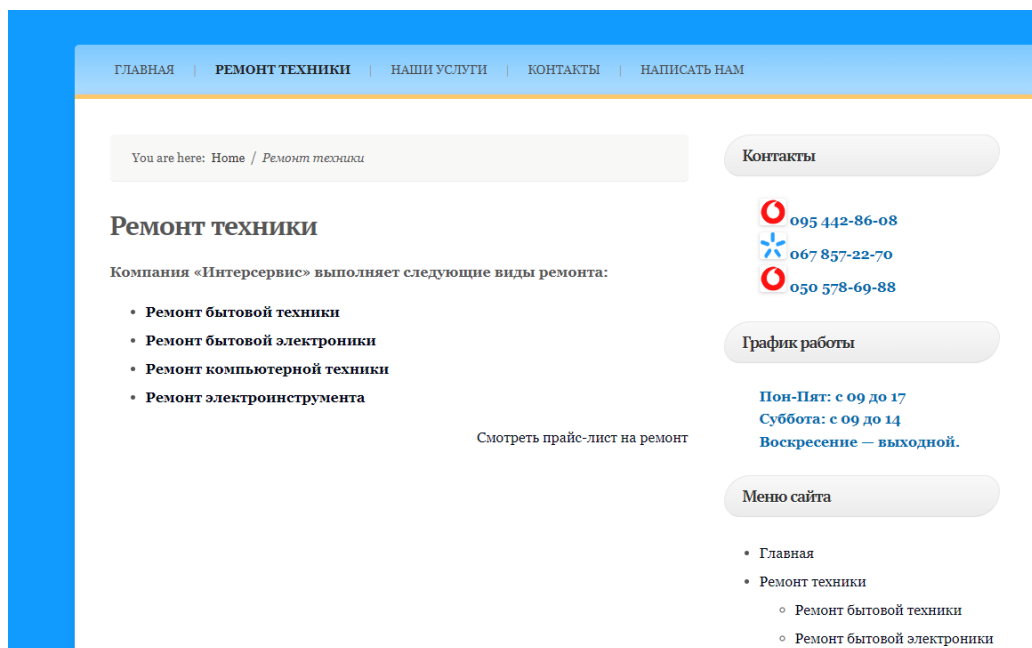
ГЛАВНАЯ | РЕМОНТ ТЕХНИКИ | НАШИ УСЛУГИ | КОНТАКТЫ | НАПИСАТЬ НАМ

You are here: Home / Ремонт техники

Ремонт техники

Компания «Интерсервис» выполняет следующие виды ремонта:

- Ремонт бытовой техники
- Ремонт бытовой электроники
- Ремонт компьютерной техники
- Ремонт электроинструмента

Смотреть прайс-лист на ремонт

Контакты

095 442-86-08
067 857-22-70
050 578-69-88

График работы

Пон-Пят: с 09 до 17
Суббота: с 09 до 14
Воскресение — выходной.

Меню сайта

- Главная
- Ремонт техники
 - Ремонт бытовой техники
 - Ремонт бытовой электроники